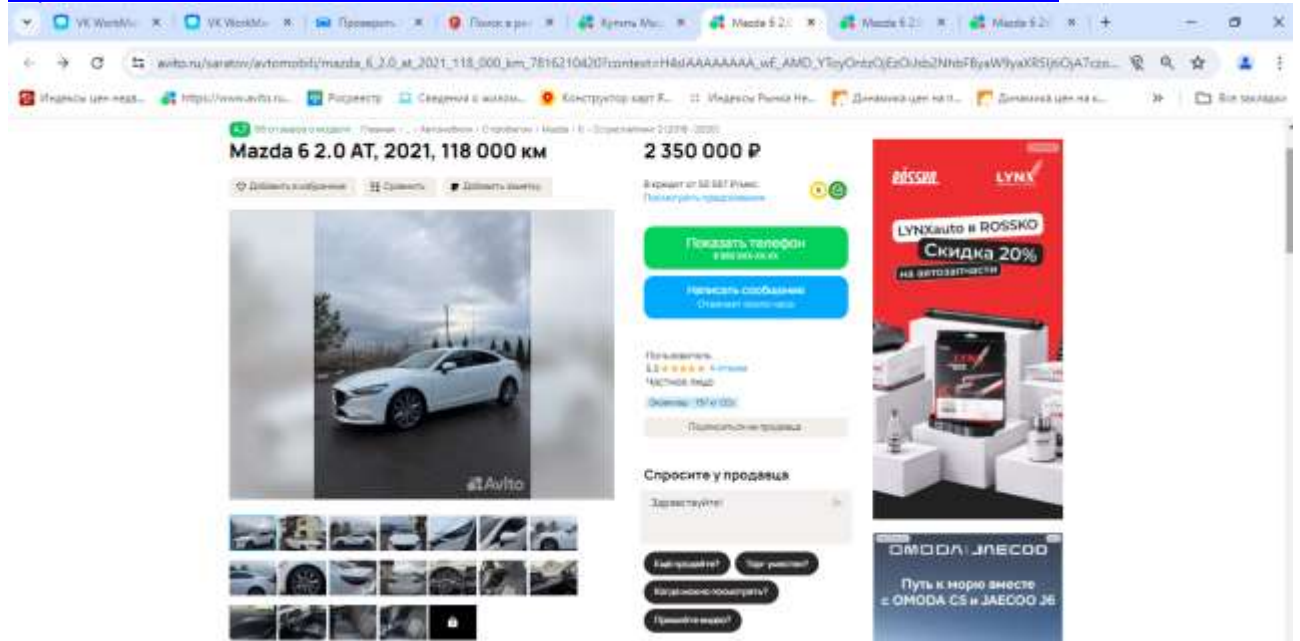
VK WorkM | VK WorkM | Проверить | Поиск в ре | Купить Ma | Mazda 6 2.0 | Mazda 6 2.0 | Mazda 6 2.0

avito.ru/saratov/avtomobili/mazda_6_2.0_at_2021_118_000_km_7816210420?context=H4sIAAAAAAAA_wE_AMD_YToyOntzOjEzOiJsb2NhbFByaW9yaXR5IjtiOjA7czo...

Индексы цен недв... | https://www.avito.ru... | Росреестр | Сведения о жилом... | Конструктор карт Я... | Индексы Рынка Не... | Динамика цен на п... | Динамика цен на в... | » | Все закладки

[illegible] Главная · ... · Автомобили · Стерлитамак · Mazda · 6 · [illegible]

Mazda 6 2.0 AT, 2021, 118 000 км

Добавить в избранное | Сравнить | Добавить заметку

2 350 000 ₽

В кредит от 50 587 ₽/мес.
Посмотреть предложения

Показать телефон
8 900 XXX-XX-XX

Написать сообщение
Отвечает около часа

Пользователь
5,0 ★★★★★ 4 отзыва
Частное лицо
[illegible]

Подписаться на продавца

Спросите у продавца

Здравствуйте!

Ещё продаёте? | Торг уместен? | Когда можно посмотреть? | Пришлёте видео?

Avito

ROSSKO | LYNX
LYNXauto в ROSSKO
Скидка 20%
на автозапчасти

OMODA | JAECOO
Путь к морю вместе с OMODA C5 и JAECOO J6